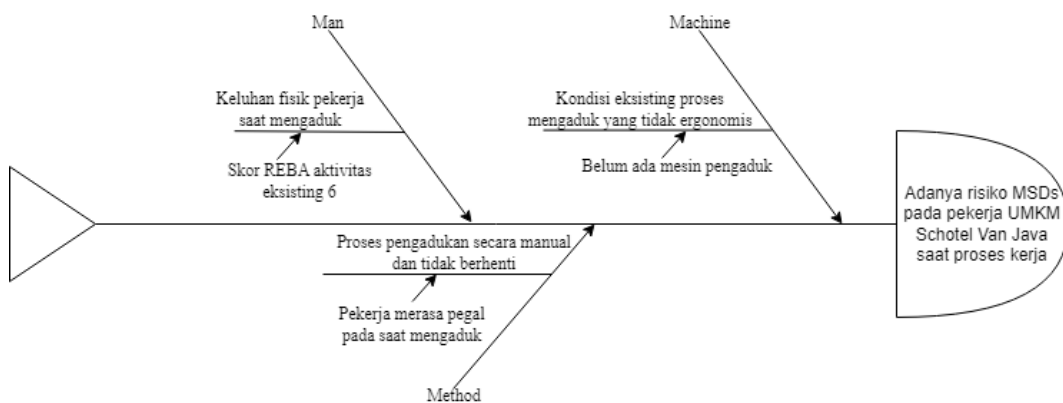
Man

Machine

Keluhan fisik pekerja saat mengaduk

Skor REBA aktivitas eksisting 6

Kondisi eksisting proses mengaduk yang tidak ergonomis

Belum ada mesin pengaduk

Adanya risiko MSDs pada pekerja UMKM Schotel Van Java saat proses kerja

Proses pengadukan secara manual dan tidak berhenti

Pekerja merasa pegal pada saat mengaduk

Method